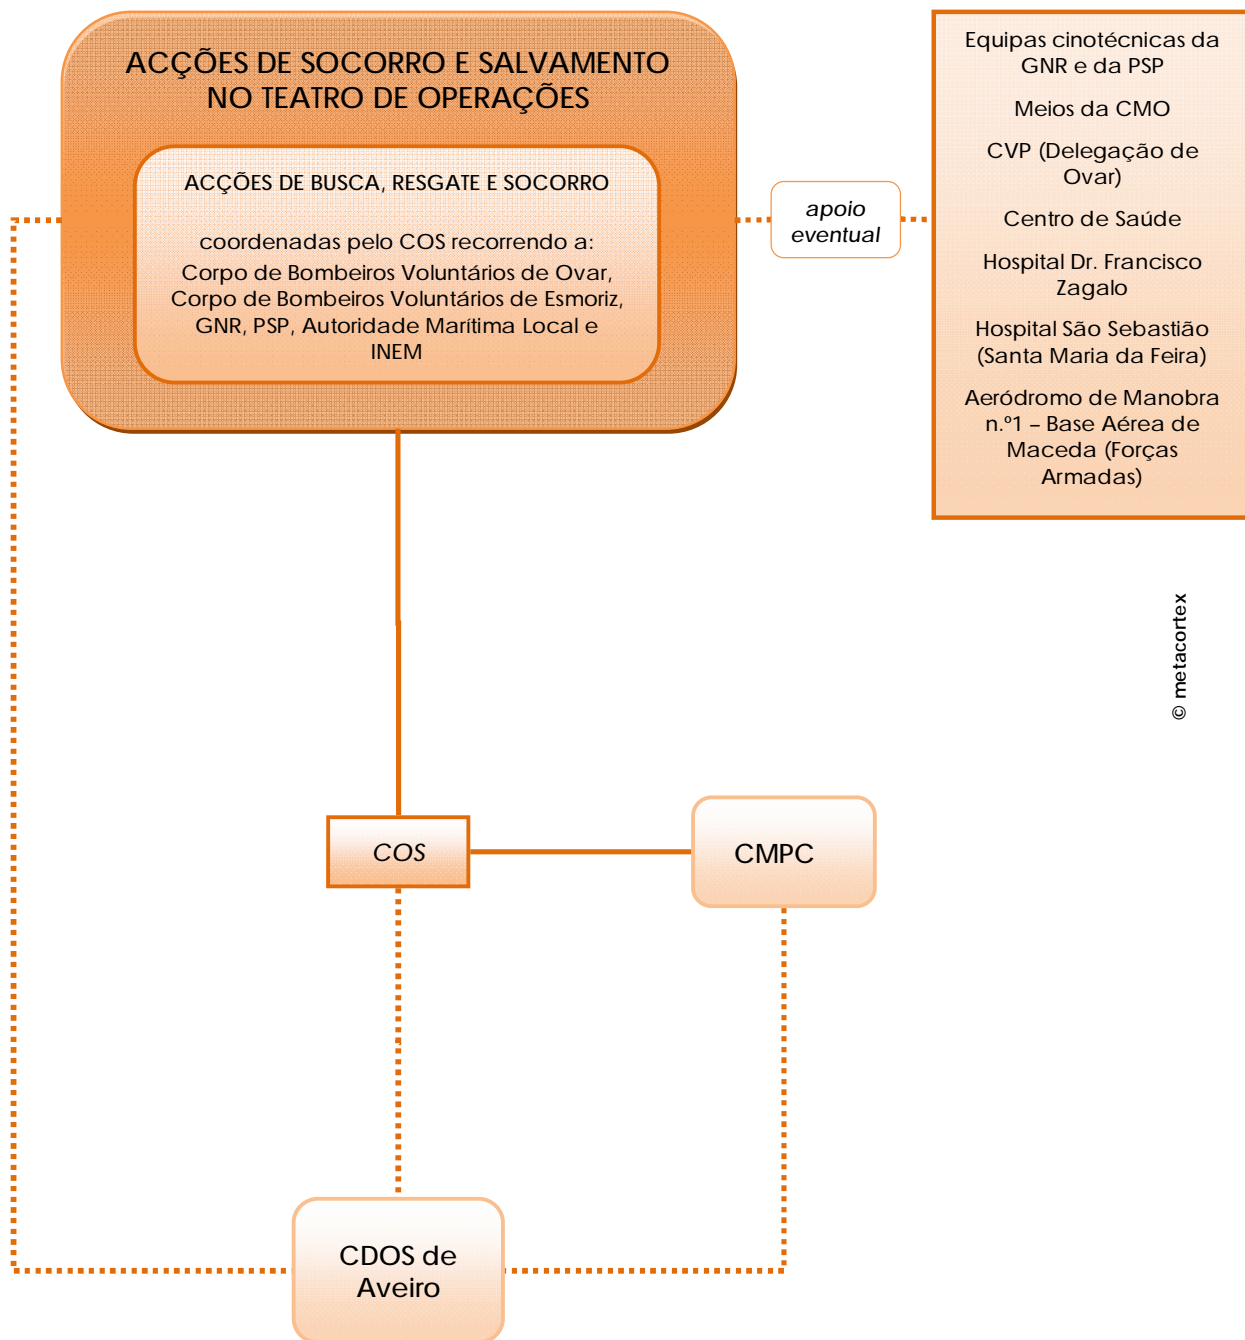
ACÇÕES DE SOCORRO E SALVAMENTO NO TEATRO DE OPERAÇÕES

ACÇÕES DE BUSCA, RESGATE E SOCORRO

coordenadas pelo COS recorrendo a:
Corpo de Bombeiros Voluntários de Ovar, Corpo de Bombeiros Voluntários de Esmoriz, GNR, PSP, Autoridade Marítima Local e INEM

apoio eventual

Equipas cinotécnicas da GNR e da PSP

Meios da CMO

CVP (Delegação de Ovar)

Centro de Saúde

Hospital Dr. Francisco Zagalo

Hospital São Sebastião (Santa Maria da Feira)

Aeródromo de Manobra n.º1 – Base Aérea de Maceda (Forças Armadas)

© metacortex

COS

CMPC

CDOS de Aveiro